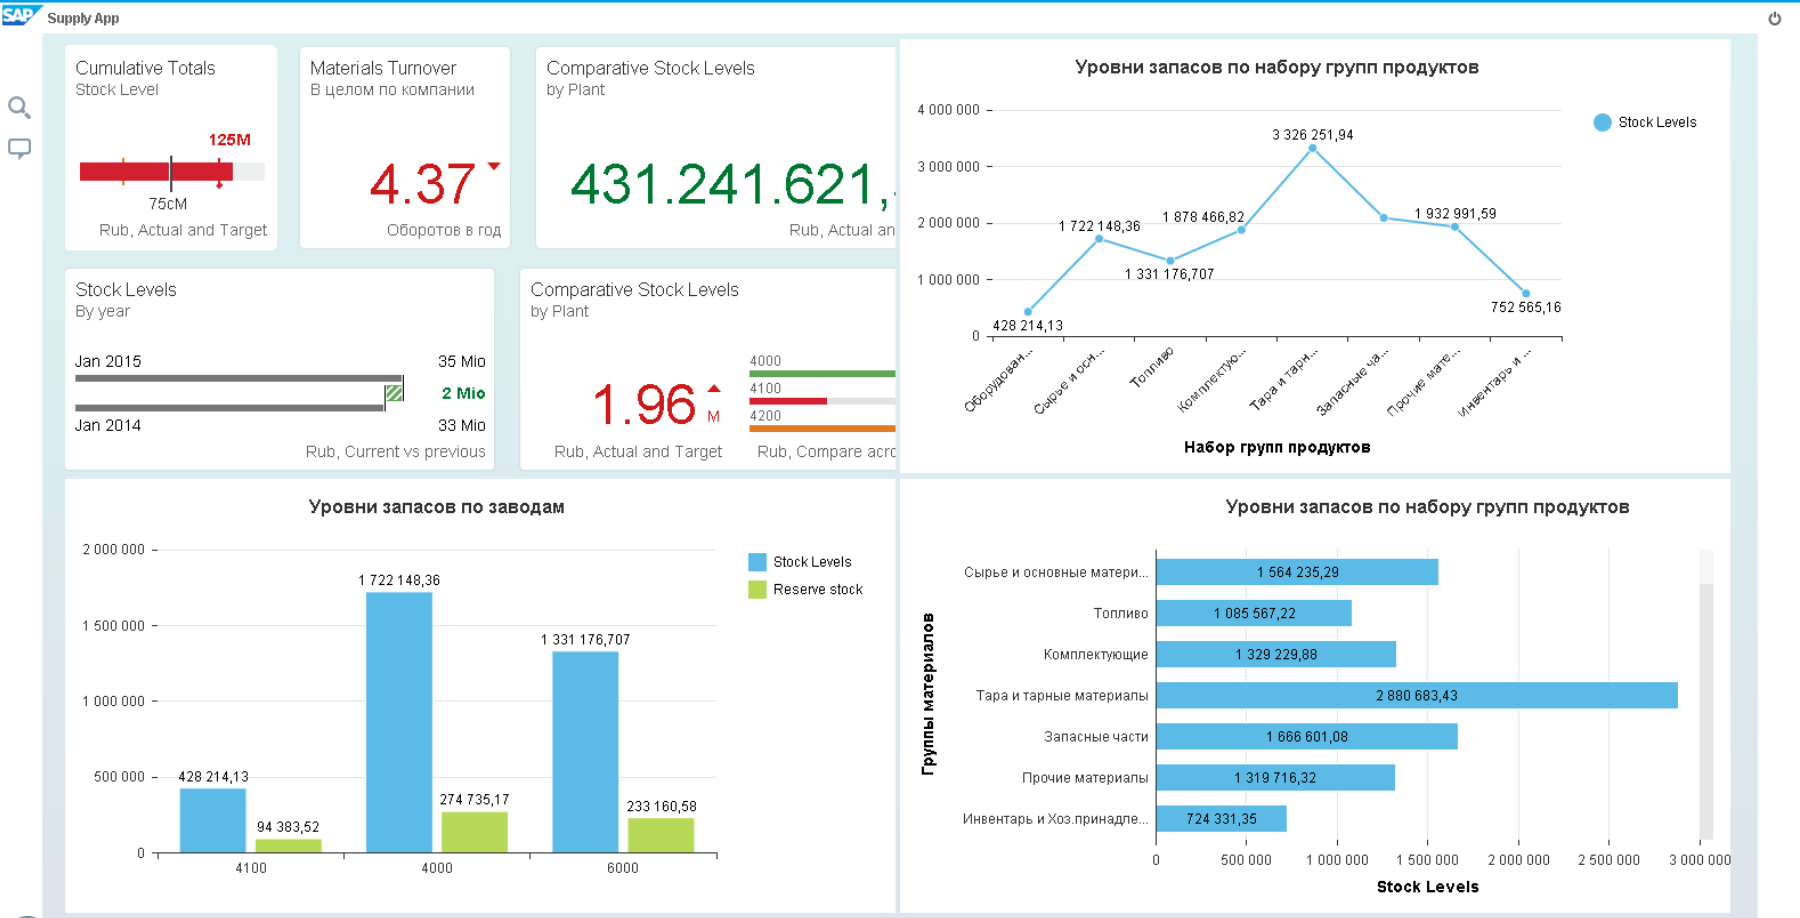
SAP Supply App

Cumulative Totals
Stock Level
125M
75cM
Rub, Actual and Target

Materials Turnover
В целом по компании
4.37
Оборотов в год

Comparative Stock Levels
by Plant
431.241.621,
Rub, Actual an

Уровни запасов по набору групп продуктов

| Оборудован... | Сырье и осн... | Топливо | Комплектую... | Тара и тарн... | Запасные ча... | Прочие мате... | Инвентарь и ... |
|---|---|---|---|---|---|---|---|
| 428 214,13 | 1 722 148,36 | 1 331 176,707 | 1 878 466,82 | 3 326 251,94 | | 1 932 991,59 | 752 565,16 |

4 000 000
3 000 000
2 000 000
1 000 000
0
Stock Levels
Набор групп продуктов

Stock Levels
By year
Jan 2015
35 Mio
2 Mio
Jan 2014
33 Mio
Rub, Current vs previous

Comparative Stock Levels
by Plant
1.96 M
Rub, Actual and Target
4000
4100
4200
Rub, Compare acr

Уровни запасов по заводам

| | 4100 | 4000 | 6000 |
|---|---|---|---|
| Stock Levels | 428 214,13 | 1 722 148,36 | 1 331 176,707 |
| Reserve stock | 94 383,52 | 274 735,17 | 233 160,58 |

2 000 000
1 500 000
1 000 000
500 000
0

Уровни запасов по набору групп продуктов

Группы материалов

| Группы материалов | Stock Levels |
|---|---|
| Сырье и основные матери... | 1 564 235,29 |
| Топливо | 1 085 567,22 |
| Комплектующие | 1 329 229,88 |
| Тара и тарные материалы | 2 880 683,43 |
| Запасные части | 1 666 601,08 |
| Прочие материалы | 1 319 716,32 |
| Инвентарь и Хоз.принадле... | 724 331,35 |

0 500 000 1 000 000 1 500 000 2 000 000 2 500 000 3 000 000
Stock Levels